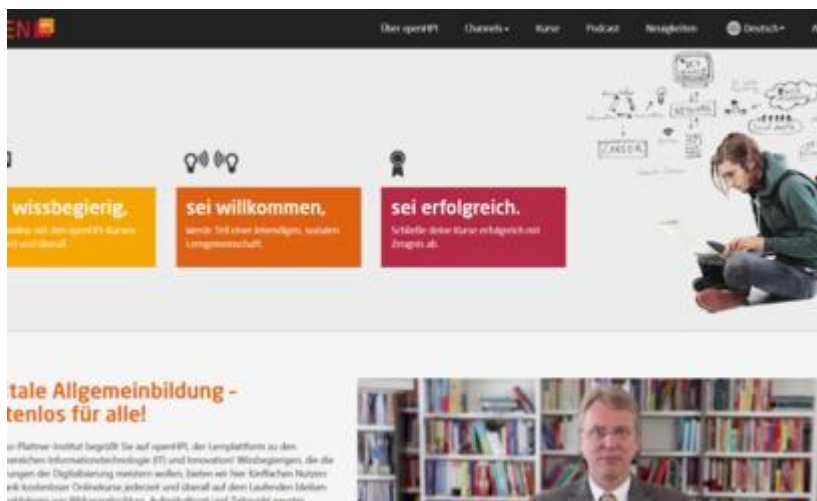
EN

Über openHPI Channels Kurse Podcast Neuigkeiten Deutsch

wissbegierig,

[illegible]

sei willkommen,

Werde Teil einer lebendigen, sozialen Lerngemeinschaft.

sei erfolgreich.

Schließe deine Kurse erfolgreich mit Zeugnis ab.

CAREER

tale Allgemeinbildung - tenlos für alle!

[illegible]-Plattner-Institut begrüßt Sie auf openHPI, der Lernplattform zu den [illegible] Informationstechnologie (IT) und Innovation! Wissbegierigen, die die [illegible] der Digitalisierung meistern wollen, bieten wir hier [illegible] kostenloser Onlinekurse jederzeit und überall auf dem Laufenden bleiben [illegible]